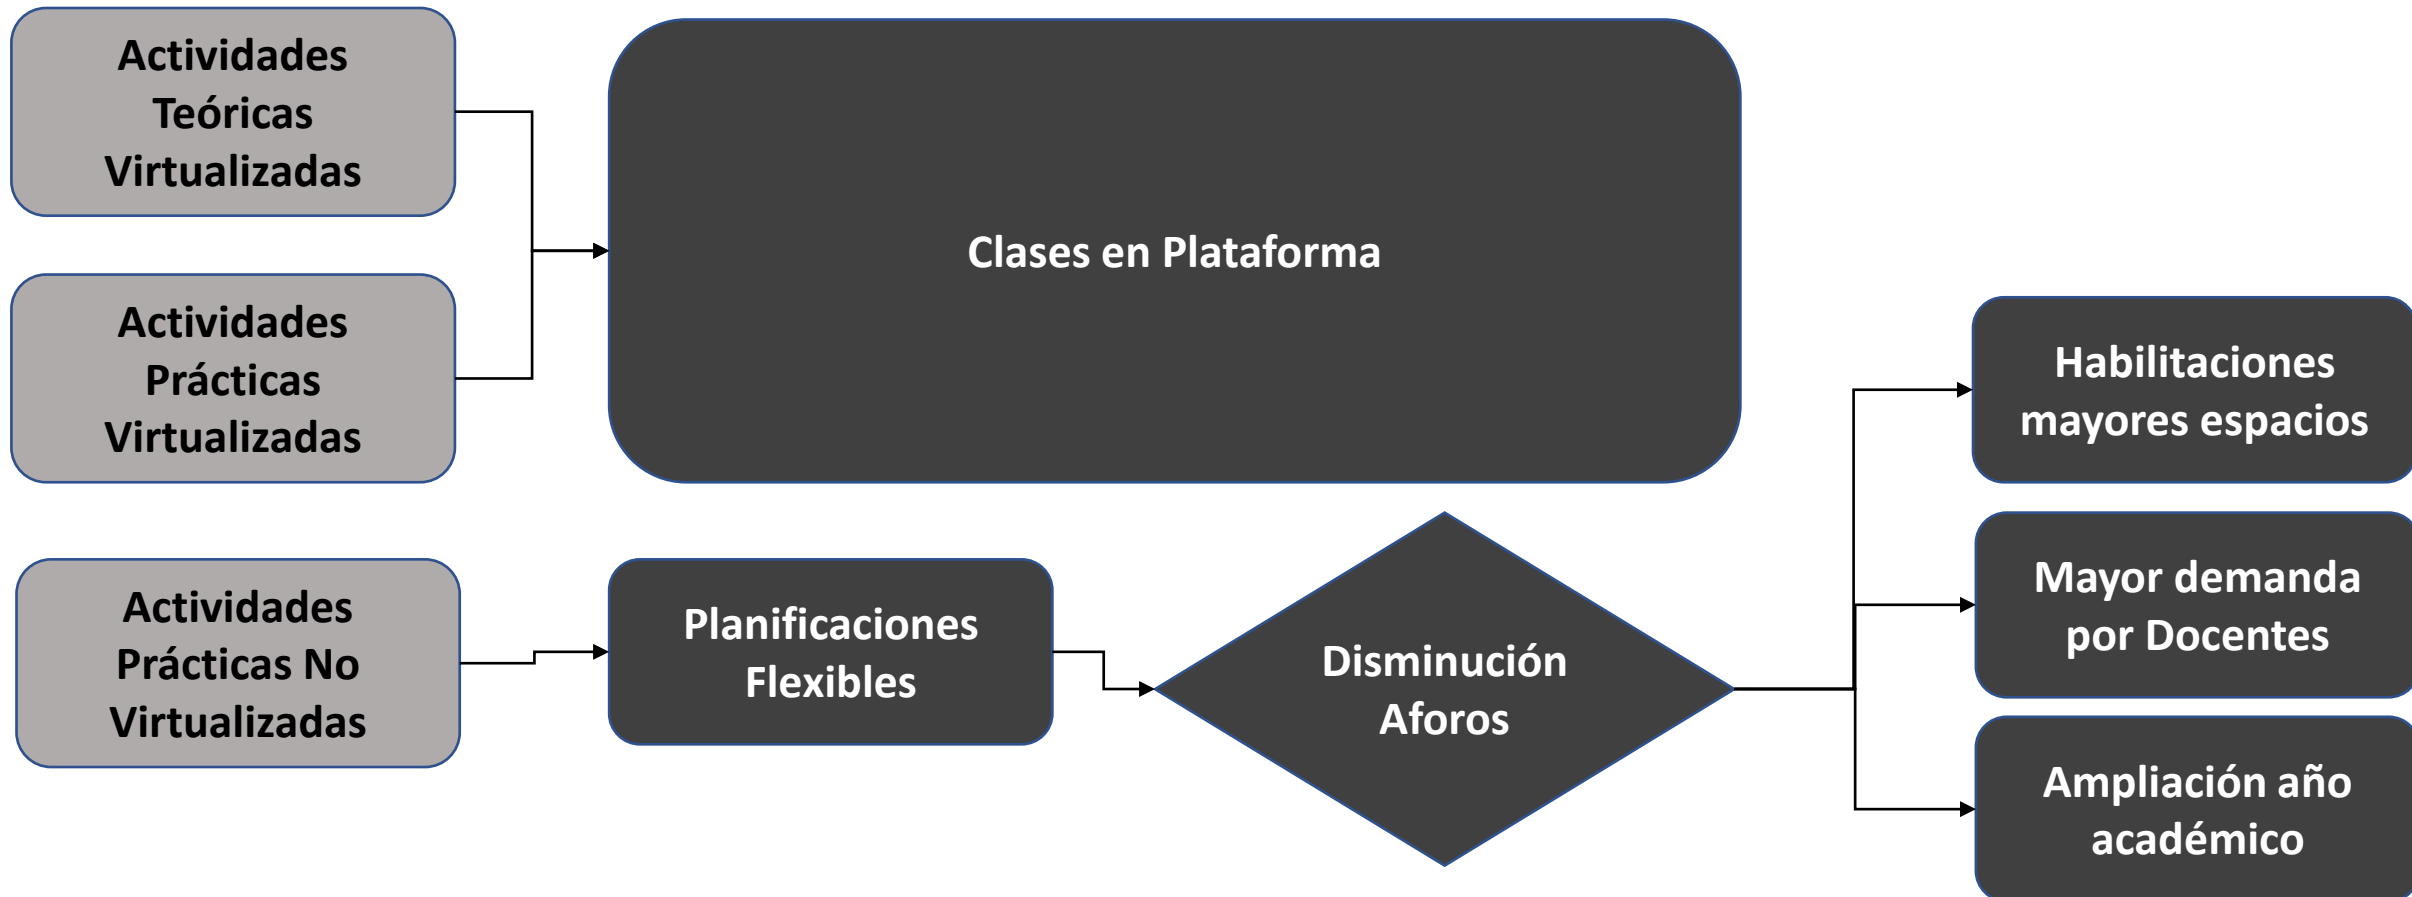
Actividades Teóricas Virtualizadas

Actividades Prácticas Virtualizadas

Clases en Plataforma

Actividades Prácticas No Virtualizadas

Planificaciones Flexibles

Disminución Aforos

Habilitaciones mayores espacios

Mayor demanda por Docentes

Ampliación año académico